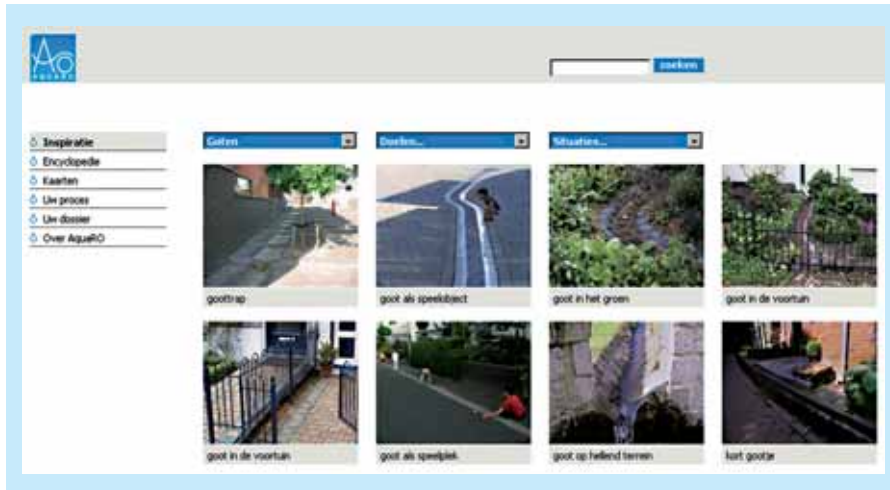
AQUARO

zoeken

Inspiratie
Encyclopedie
Kaarten
Uw proces
Uw dossier
Over AquaRO

Goten
Doelen...
Situaties...

goottrap
goot als speelobject
goot in het groen
goot in de voortuin
goot in de voortuin
goot als speelplek
goot op hellend terrein
kort gootje